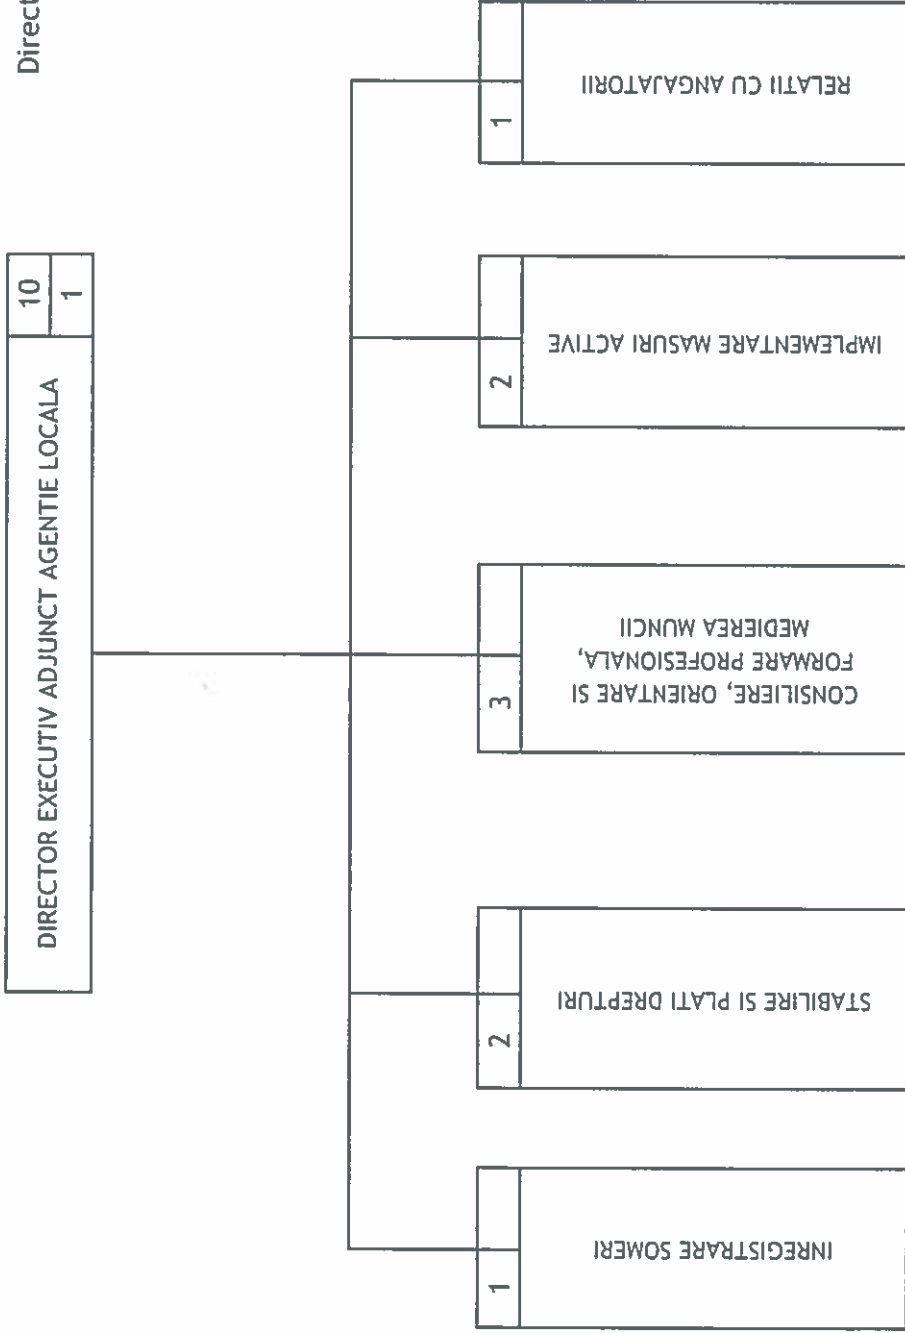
Direct

DIRECTOR EXECUTIV ADJUNCT AGENTIE LOCALA

10

1

RELATII CU ANGAJATORII

1

IMPLEMENTARE MASURI ACTIVE

2

CONSILIERE, ORIENTARE SI FORMARE PROFESIONALA, MEDIEREA MUNCII

3

STABILIRE SI PLATI DREPTURI

2

INREGISTRARE SOMERI

1